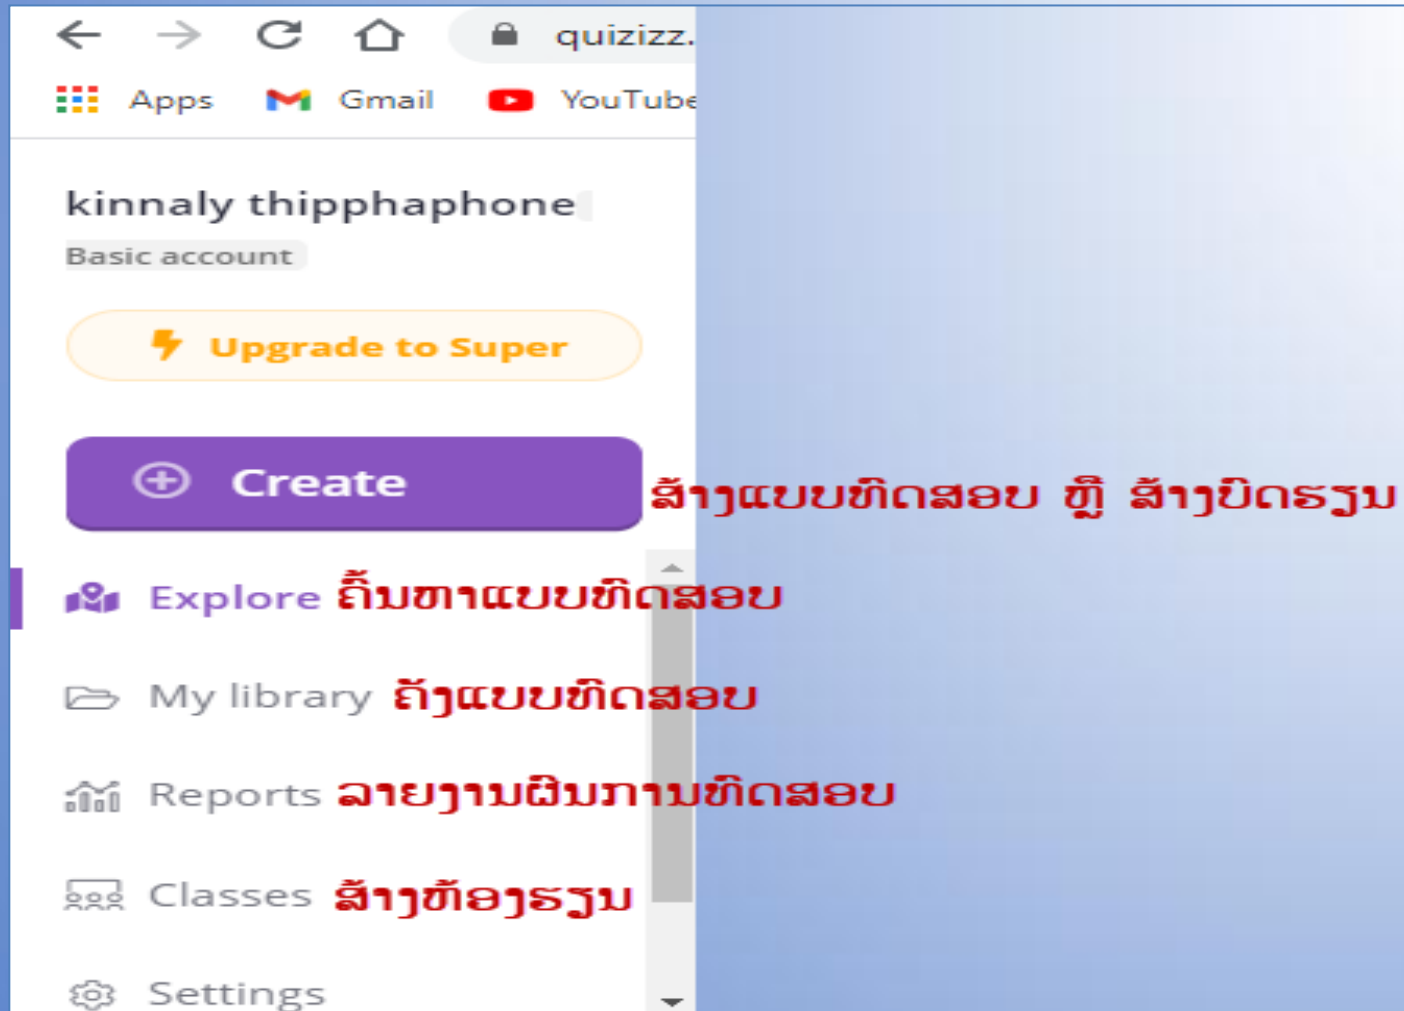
quizizz.

Apps Gmail YouTube

kinnaly thipphaphone

Basic account

Upgrade to Super

Create ສ້າງແບບທົດສອບ ຫຼື ສ້າງບົດຮຽນ

Explore ຄົ້ນຫາແບບທົດສອບ

My library ຄັງແບບທົດສອບ

Reports ລາຍງານຜົນການທົດສອບ

Classes ສ້າງຫ້ອງຮຽນ

Settings